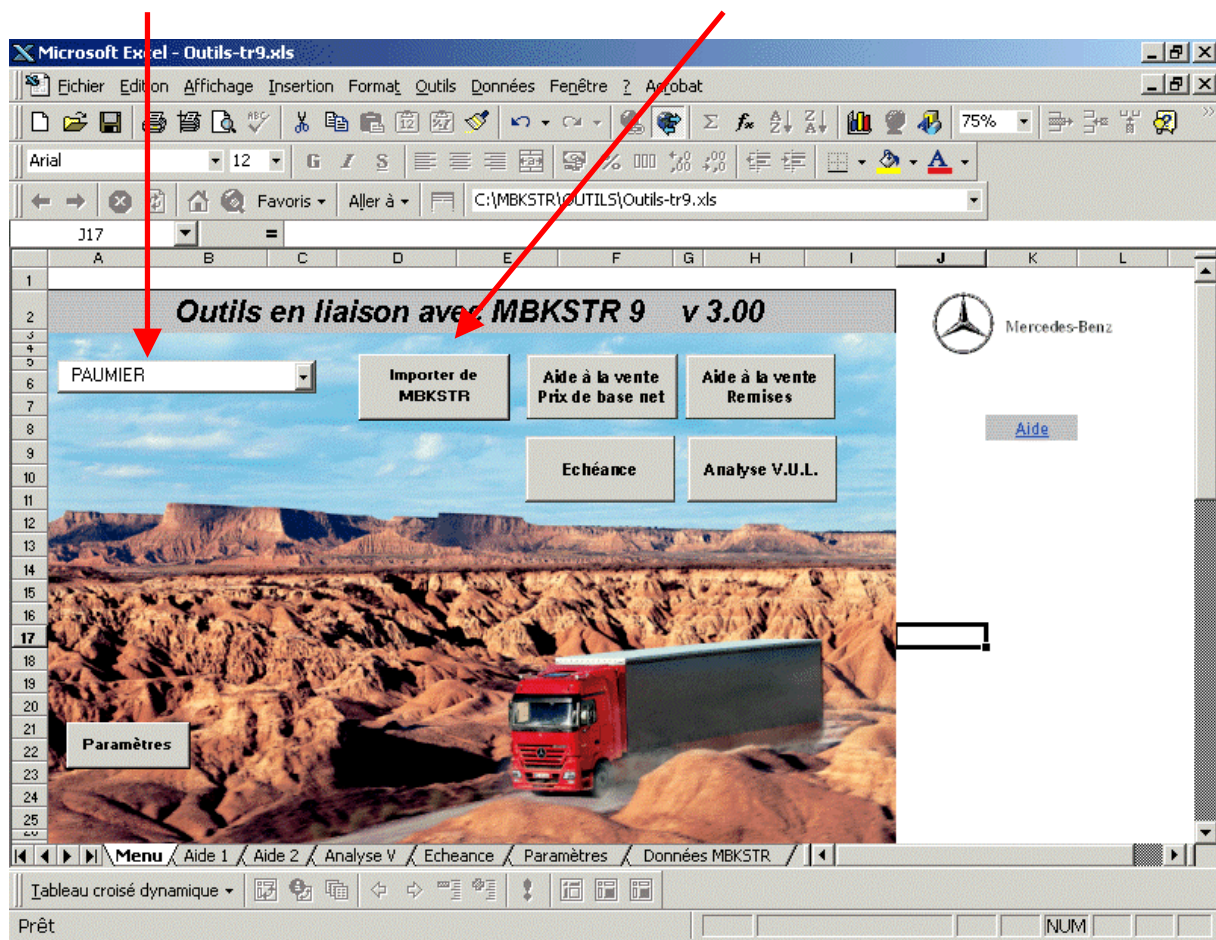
Microsoft Excel - Outils-tr9.xls

Fichier Edition Affichage Insertion Format Outils Données Fenêtre ? Acrobat

75%

Arial 12 G I S

Favoris Aller à C:\MBKSTR\OUTILS\Outils-tr9.xls

J17 =

A B C D E F G H I J K L

1
2 Outils en liaison avec MBKSTR 9 v 3.00
3
4
5
6
7
8
9
10
11
12
13
14
15
16
17
18
19
20
21
22
23
24
25

PAUMIER

Importer de MBKSTR

Aide à la vente Prix de base net

Aide à la vente Remises

Echéance

Analyse V.U.L.

Paramètres

Mercedes-Benz

Aide

Menu Aide 1 Aide 2 Analyse V Echeance Paramètres Données MBKSTR

Tableau croisé dynamique

Prêt NUM